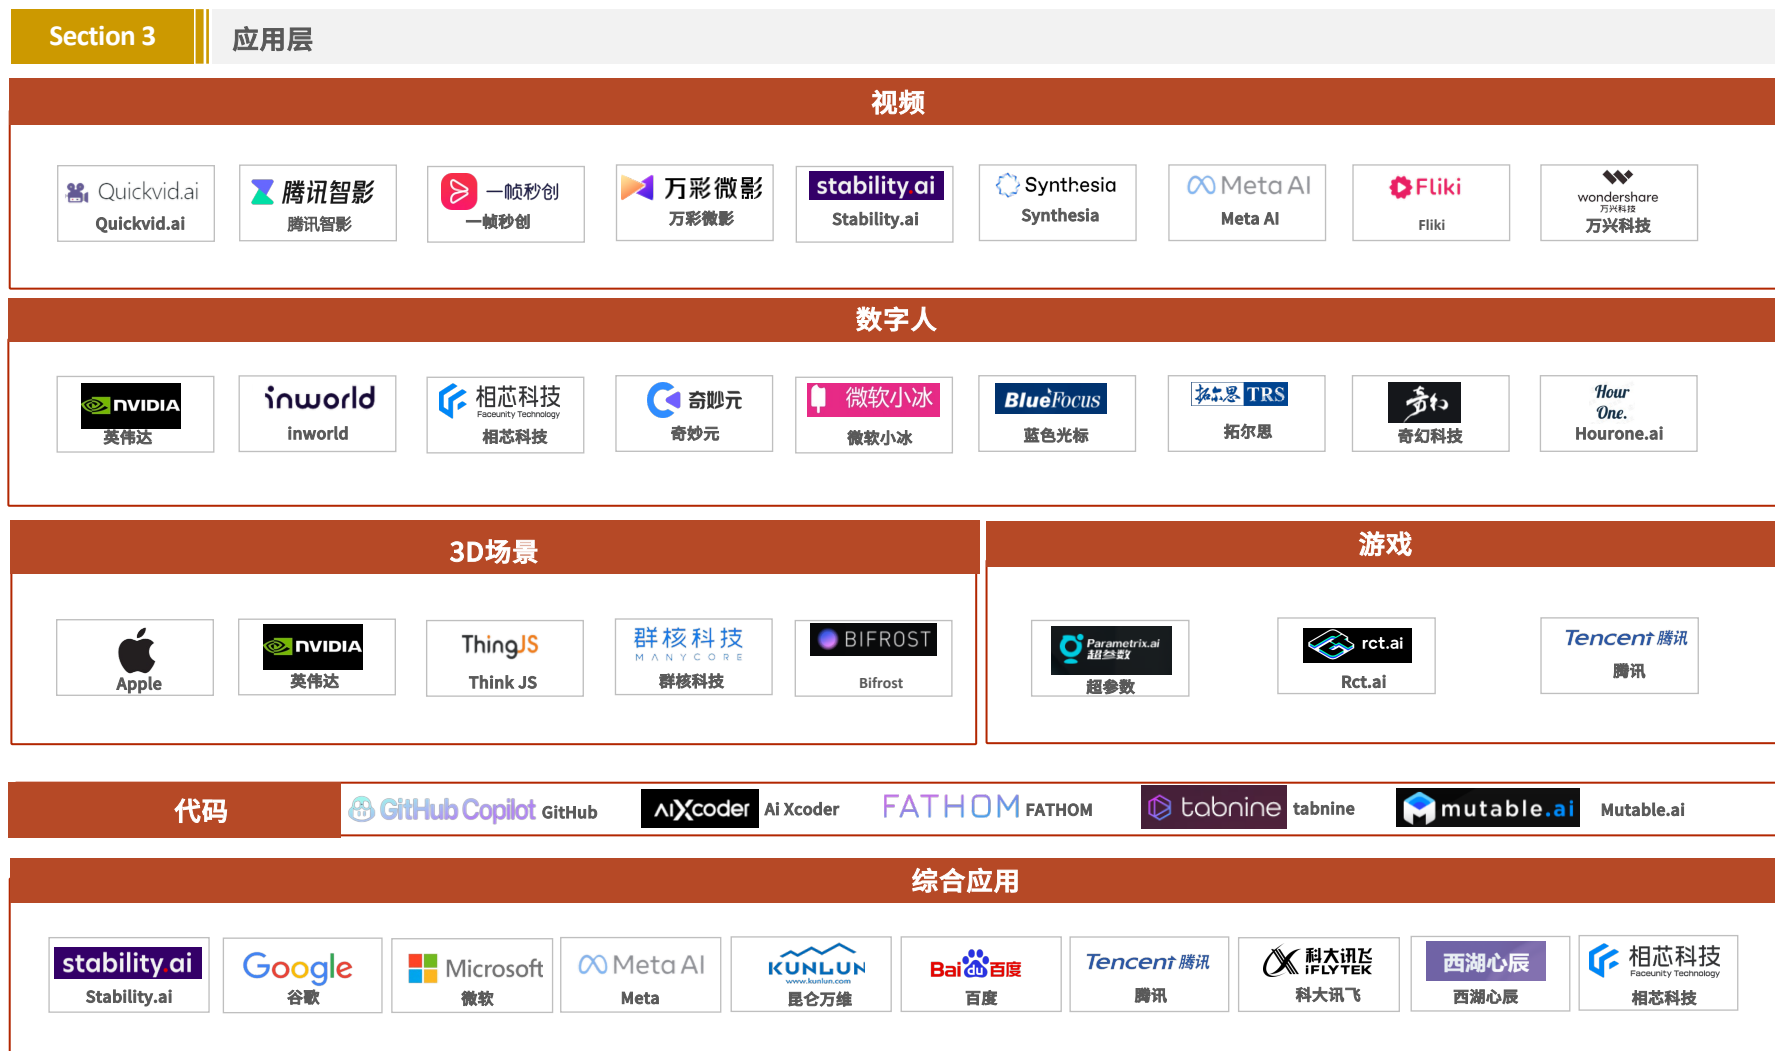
Section 3 应用层

视频

Quickvid.ai
Quickvid.ai

腾讯智影
腾讯智影

一帧秒创
一帧秒创

万彩微影
万彩微影

stability.ai
Stability.ai

Synthesia
Synthesia

Meta AI
Meta AI

Fliki
Fliki

wondershare 万兴科技
万兴科技

数字人

NVIDIA
英伟达

inworld
inworld

相芯科技 Faceunity Technology
相芯科技

奇妙元
奇妙元

微软小冰
微软小冰

BlueFocus
蓝色光标

拓尔思 TRS
拓尔思

奇幻科技

Hour One.
Hourone.ai

3D场景

Apple

NVIDIA
英伟达

ThingJS
Think JS

群核科技 MANYCORE
群核科技

BIFROST
Bifrost

游戏

Parametrix.ai 超参数
超参数

rct.ai
Rct.ai

Tencent 腾讯
腾讯

代码

GitHub Copilot GitHub

AiXcoder Ai Xcoder

FATHOM FATHOM

tabnine tabnine

mutable.ai Mutable.ai

综合应用

stability.ai
Stability.ai

Google
谷歌

Microsoft
微软

Meta AI
Meta

KUNLUN www.kunlun.com
昆仑万维

Bai du 百度
百度

Tencent 腾讯
腾讯

科大讯飞 iFLYTEK
科大讯飞

西湖心辰
西湖心辰

相芯科技 Faceunity Technology
相芯科技